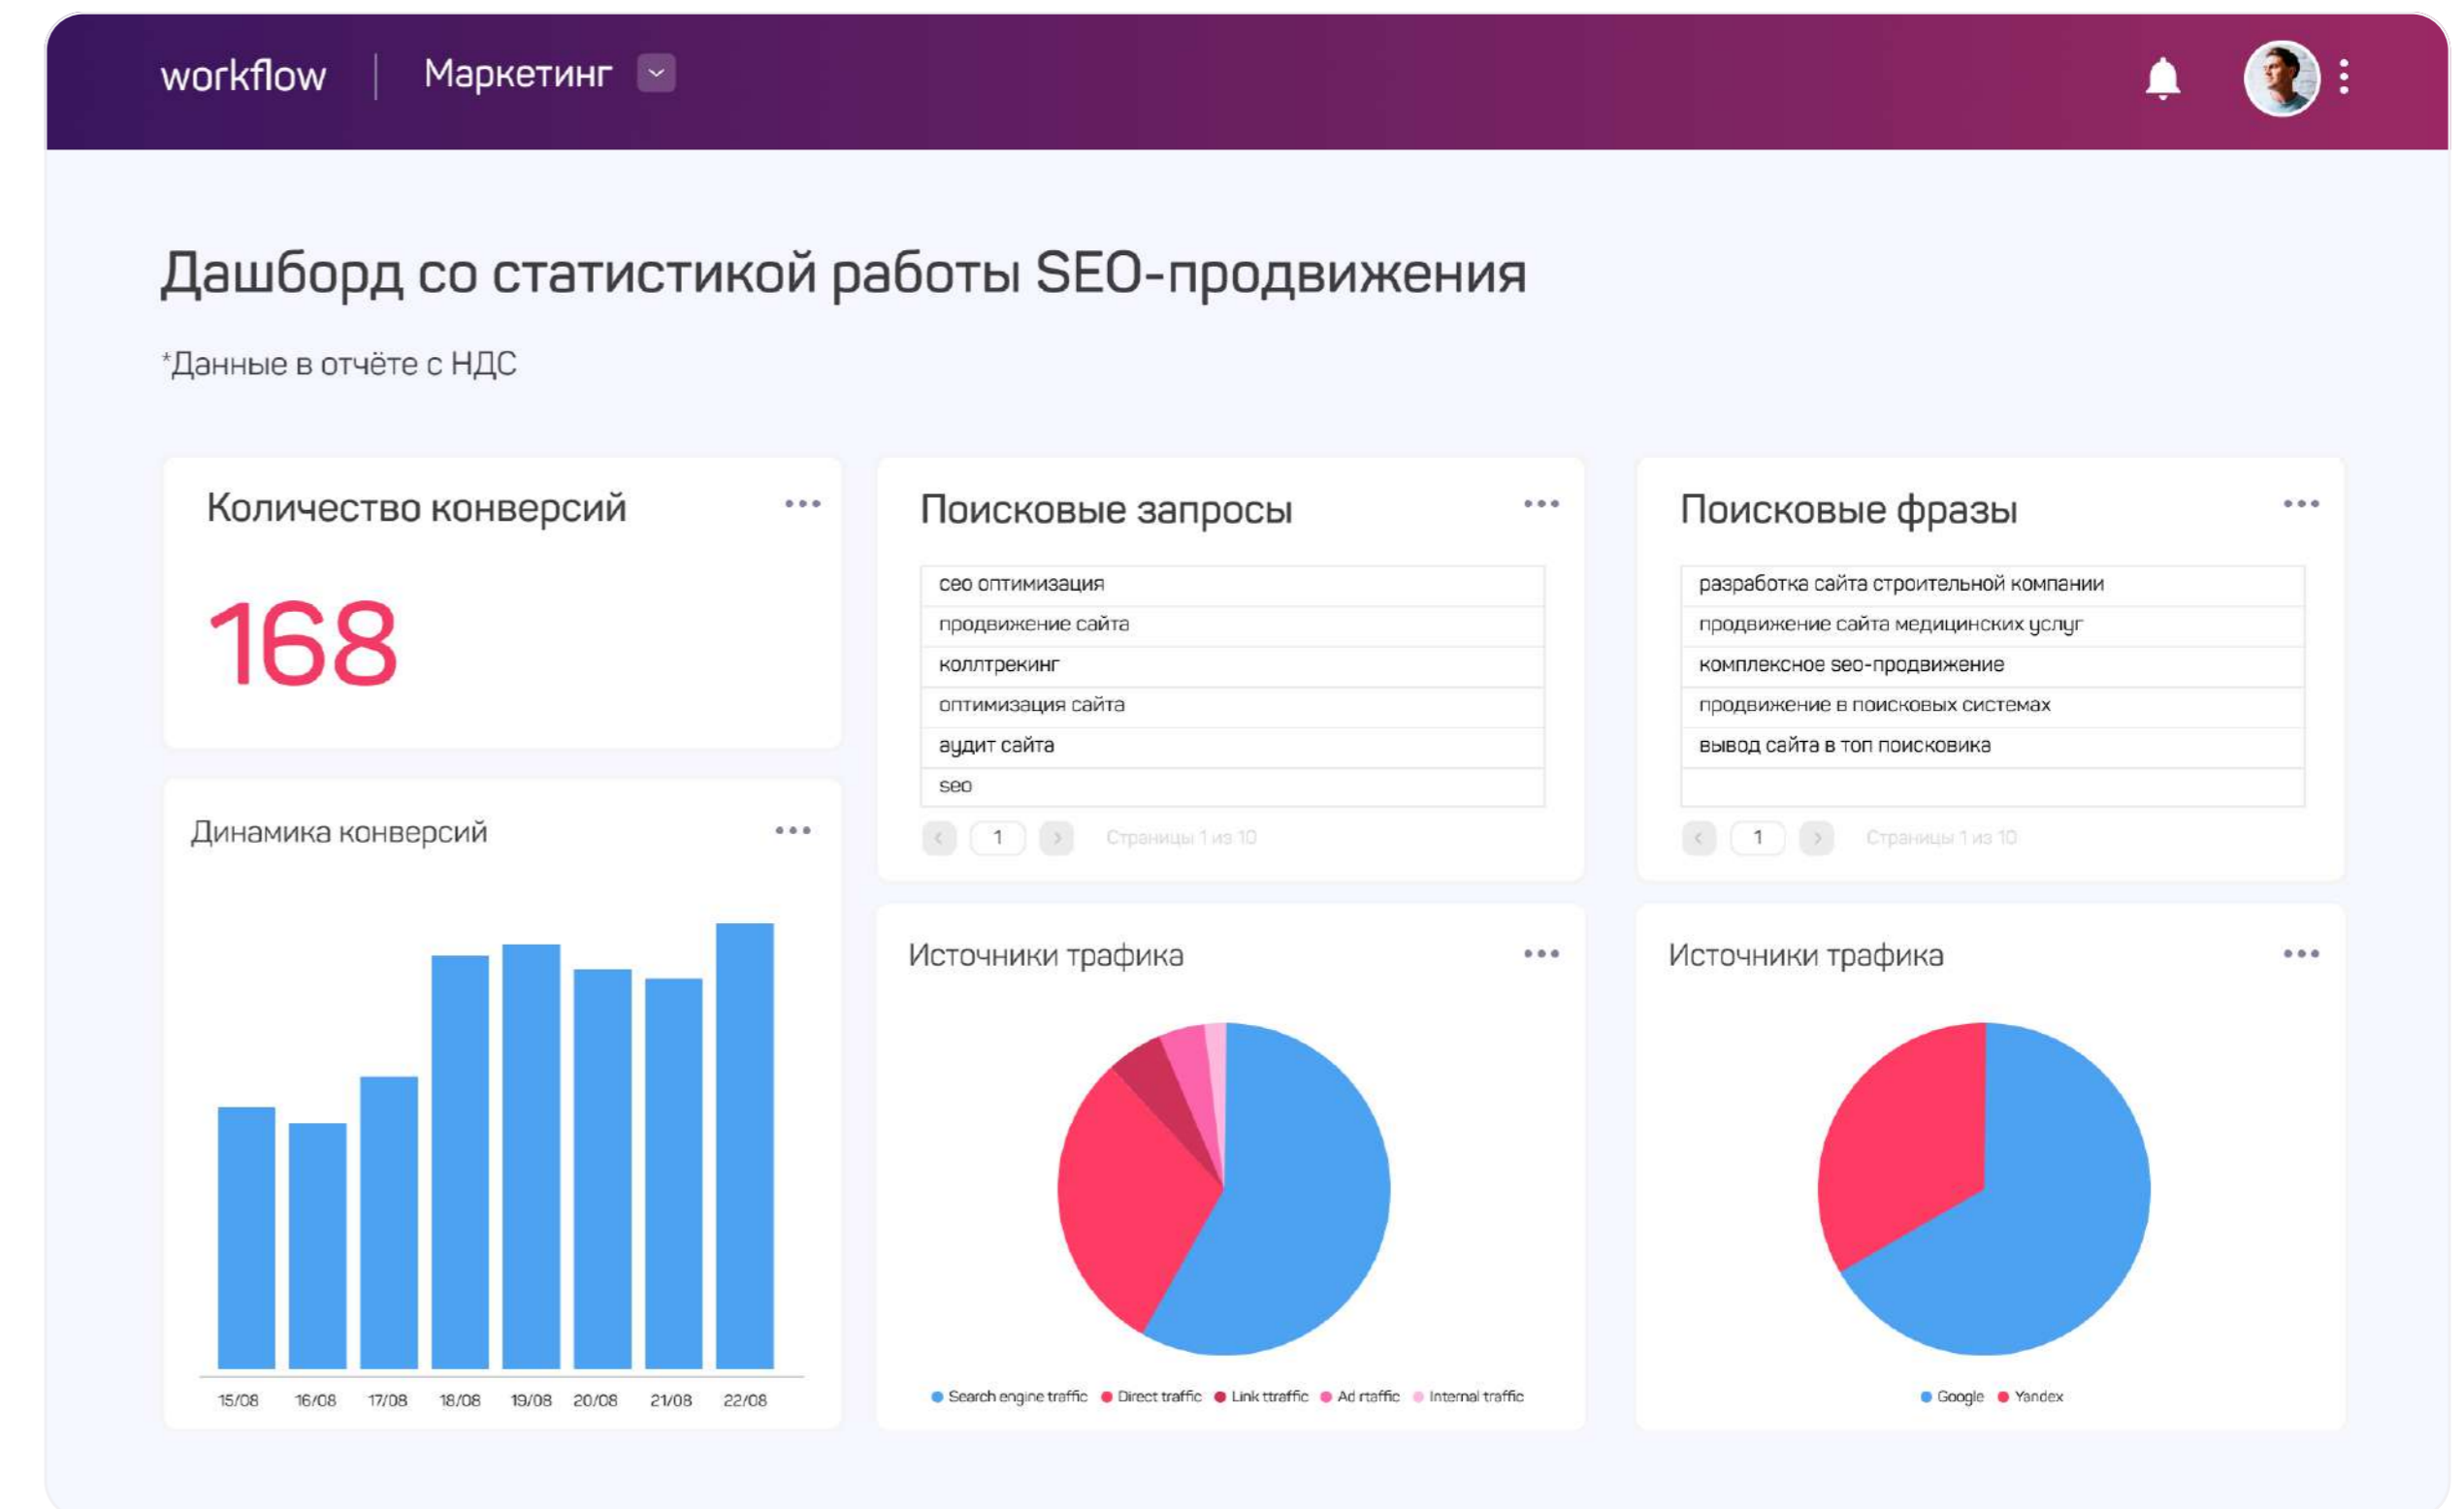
workflow | Маркетинг

Дашборд со статистикой работы SEO-продвижения

*Данные в отчёте с НДС

Количество конверсий

168

Динамика конверсий

15/08 16/08 17/08 18/08 19/08 20/08 21/08 22/08

Поисковые запросы

| сео оптимизация |
|---|
| продвижение сайта |
| коллтрекинг |
| оптимизация сайта |
| аудит сайта |
| seo |

1 Страницы 1 из 10

Поисковые фразы

| разработка сайта строительной компании |
|---|
| продвижение сайта медицинских услуг |
| комплексное seo-продвижение |
| продвижение в поисковых системах |
| вывод сайта в топ поисковика |
| |

1 Страницы 1 из 10

Источники трафика

Search engine traffic Direct traffic Link ttraffic Ad rtaffic Internal traffic

Источники трафика

Google Yandex